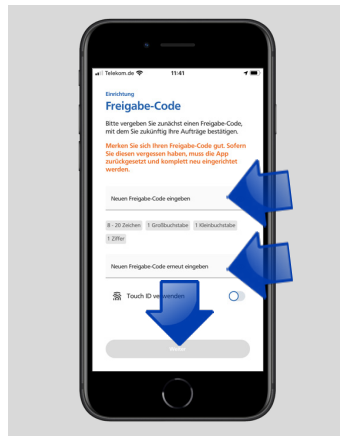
Telekom.de 11:41

Einrichtung

Freigabe-Code

Bitte vergeben Sie zunächst einen Freigabe-Code, mit dem Sie zukünftig Ihre Aufträge bestätigen.

Merken Sie sich Ihren Freigabe-Code gut. Sofern Sie diesen vergessen haben, muss die App zurückgesetzt und komplett neu eingerichtet werden.

Neuen Freigabe-Code eingeben

8 - 20 Zeichen 1 Großbuchstabe 1 Kleinbuchstabe 1 Ziffer

Neuen Freigabe-Code erneut eingeben

Touch ID ve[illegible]enden

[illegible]